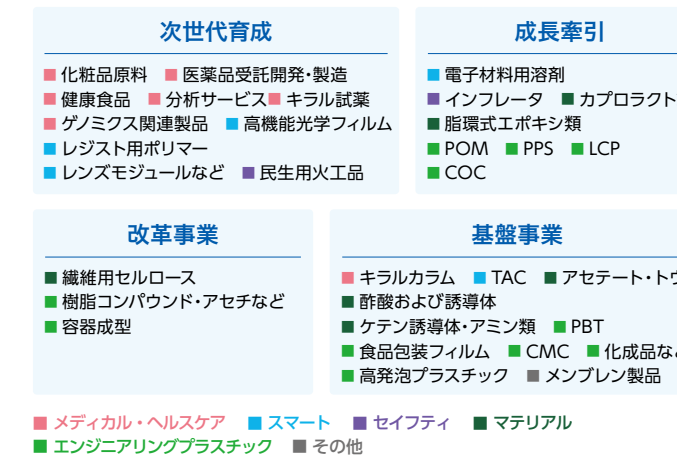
次世代育成

■ 化粧品原料 ■ 医薬品受託開発・製造
■ 健康食品 ■ 分析サービス ■ キラル試薬
■ ゲノミクス関連製品 ■ 高機能光学フィルム
■ レジスト用ポリマー
■ レンズモジュールなど ■ 民生用火工品

成長牽引

■ 電子材料用溶剤
■ インフレータ ■ カプロラクト
■ 脂環式エポキシ類
■ POM ■ PPS ■ LCP
■ COC

改革事業

■ 繊維用セルロース
■ 樹脂コンパウンド・アセチなど
■ 容器成型

基盤事業

■ キラルカラム ■ TAC ■ アセテート・トウ
■ 酢酸および誘導体
■ ケテン誘導体・アミン類 ■ PBT
■ 食品包装フィルム ■ CMC ■ 化成品な
■ 高発泡プラスチック ■ メンブレン製品

■ メディカル・ヘルスケア ■ スマート ■ セイフティ ■ マテリアル
■ エンジニアリングプラスチック ■ その他